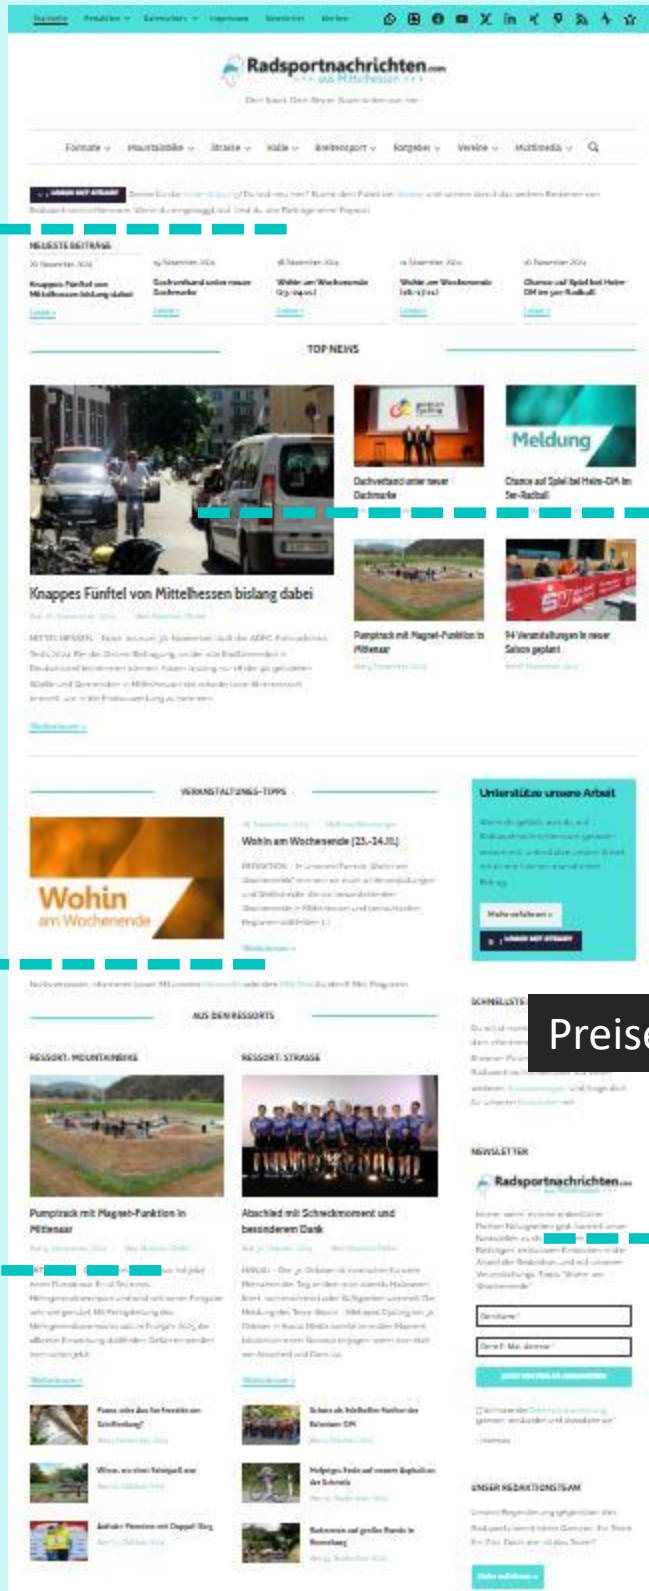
Radsportnachrichten.com
aus Mittelhessen

Formate Mountainbike Straße Halle Breitensport Ratgeber Vereine Multimedia

NEUESTE BEITRÄGE

Knappes Fünftel von Mittelhessen bislang dabei

Dachverband unter neuer Dachmarke

Wohin am Wochenende (23.-24.11.)

Chance auf Spiel bei Heim-DM im 3er-Radball

TOP NEWS

Meldung

Dachverband unter neuer Dachmarke

Chance auf Spiel bei Heim-DM im 3er-Radball

Knappes Fünftel von Mittelhessen bislang dabei

Pumptrack mit Magnet-Funktion in Mittenaar

94 Veranstaltungen in neuer Saison geplant

VERANSTALTUNGS-TIPPS

Wohin am Wochenende

Wohin am Wochenende (23.-24.11.)

Unterstütze unsere Arbeit

AUS DEN RESSORTS

RESSORT: MOUNTAINBIKE

RESSORT: STRASSE

Pumptrack mit Magnet-Funktion in Mittenaar

Abschied mit Schreckmoment und besonderem Dank

Preise

NEWSLETTER

Radsportnachrichten.com

UNSER REDAKTIONSTEAM